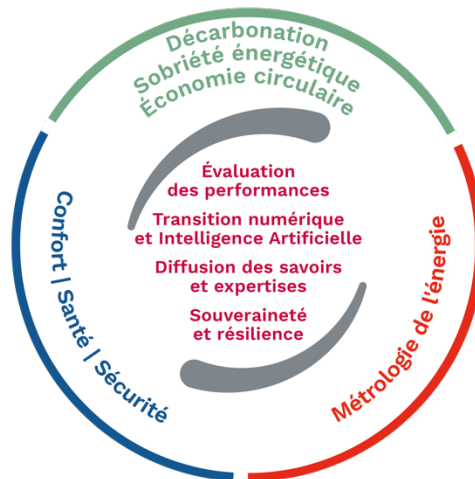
Décarbonation
Sobriété énergétique
Économie circulaire

Confort | Santé | Sécurité

Évaluation des performances

Transition numérique et Intelligence Artificielle

Diffusion des savoirs et expertises

Souveraineté et résilience

Métrologie de l'énergie